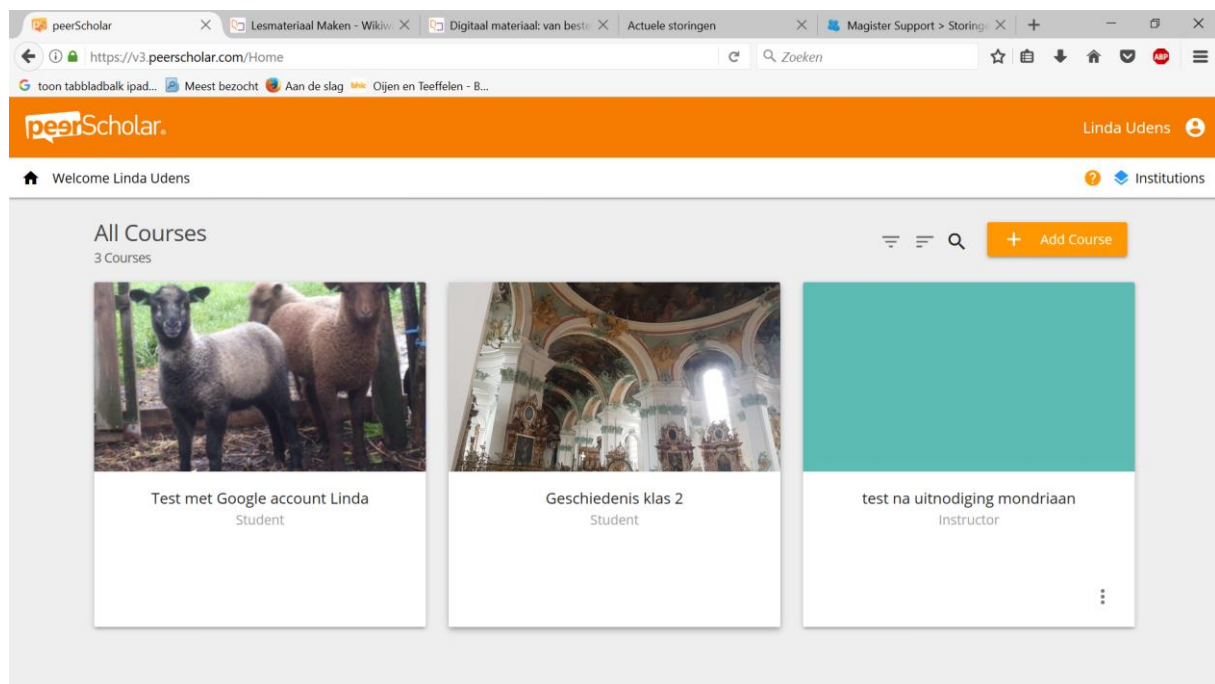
peerScholar
Lesmateriaal Maken - Wikiw
Digitaal materiaal: van beste
Actuele storingen
Magister Support > Storing
https://v3.peerscholar.com/Home
Zoeken
toon tabbladbalk ipad... Meest bezocht Aan de slag Oijen en Teeffelen - B...

peerScholar.
Linda Udens

Welcome Linda Udens
Institutions

All Courses
3 Courses
Add Course

Test met Google account Linda
Student

Geschiedenis klas 2
Student

test na uitnodiging mondriaan
Instructor